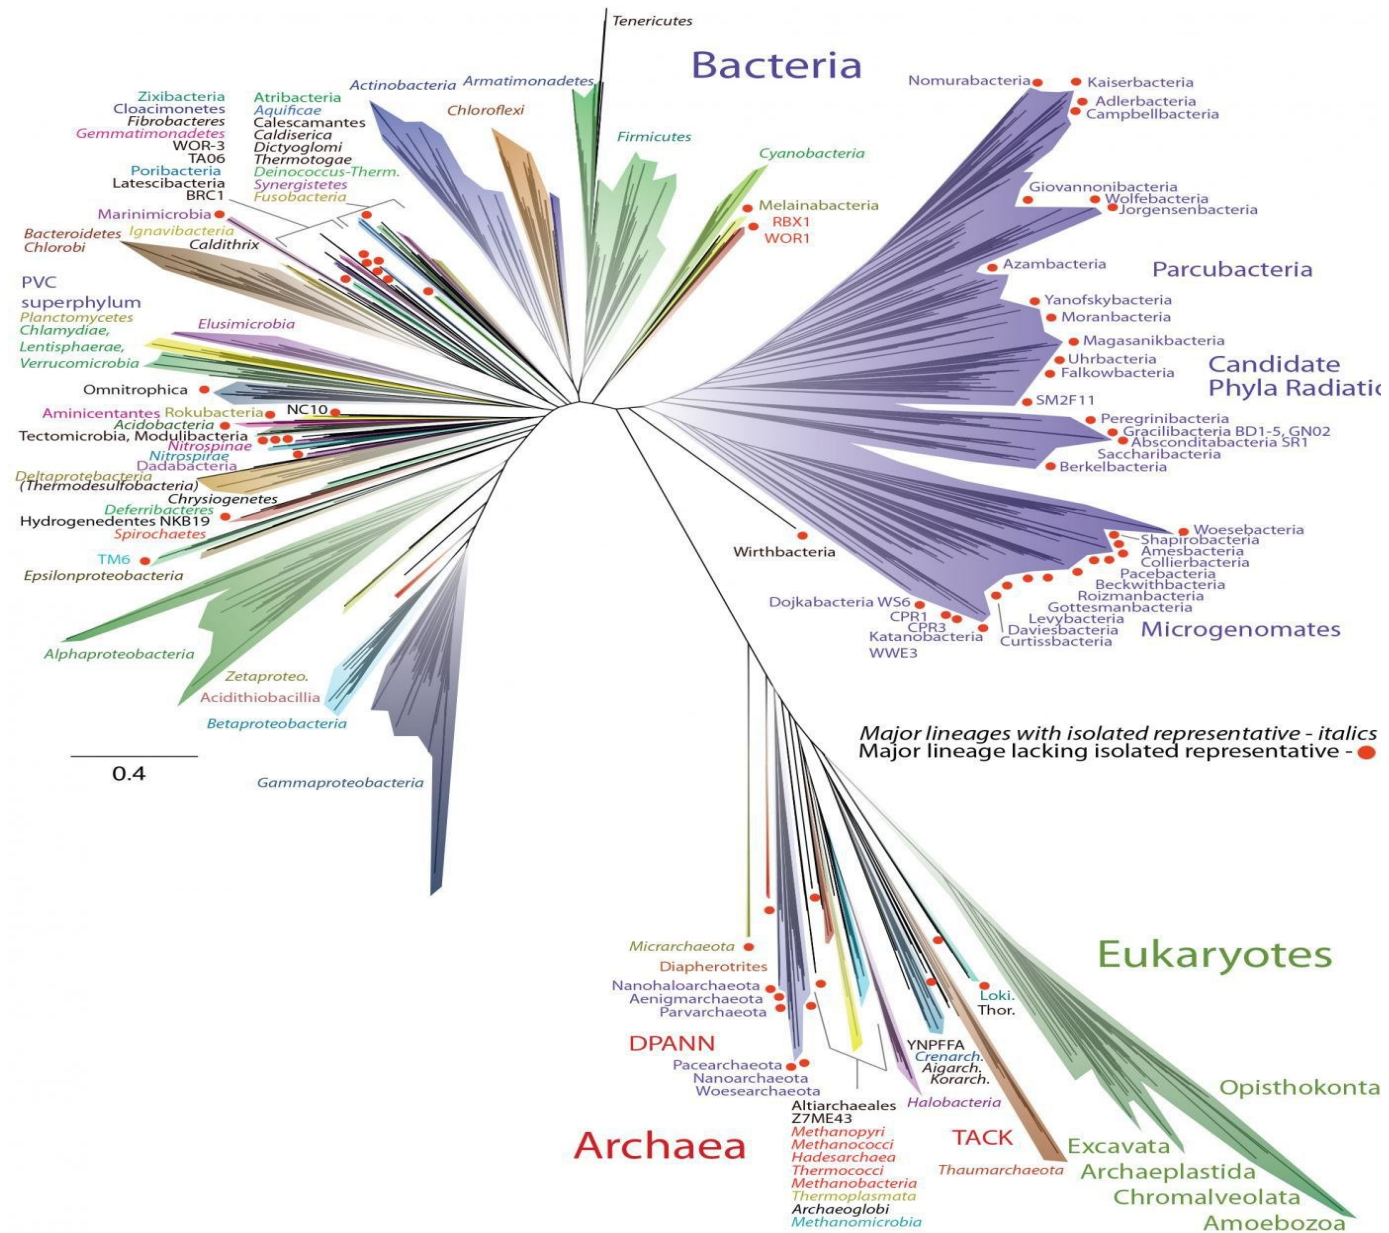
Tenericutes

Bacteria

Zixibacteria
Cloacimonetes
Fibrobacteres
Gemmatimonadetes
WOR-3
TA06
Poribacteria
Latescibacteria
BRC1
Marinimicrobia
Bacteroidetes
Chlorobi
Ignavibacteria
Caldithrix

Atribacteria
Aquificae
Calescamantes
Caldiserica
Dictyoglomi
Thermotogae
Deinococcus-Therm.
Synergistetes
Fusobacteria

Actinobacteria
Armatimonadetes
Chloroflexi
Firmicutes
Cyanobacteria
Melainabacteria
RBX1
WOR1

Nomurabacteria
Kaiserbacteria
Adlerbacteria
Campbellbacteria
Giovannonibacteria
Wolfebacteria
Jorgensenbacteria
Azambacteria
Parcubacteria
Yanofskybacteria
Moranbacteria
Magasanikbacteria
Uhrbacteria
Falkowbacteria
Candidate Phyla Radiatic
SM2F11
Peregrinibacteria
Gracilibacteria BD1-5, GN02
Absconditabacteria SR1
Saccharibacteria
Berkelbacteria

PVC superphylum
Planctomycetes
Chlamydiae,
Lentisphaerae,
Verrucomicrobia
Elusimicrobia
Omnitrophica
Aminicentantes
Rokubacteria
NC10
Acidobacteria
Tectomicrobia, Modulibacteria
Nitrospinae
Nitrospirae
Dadabacteria
Deltaprotebacteria
(Thermodesulfobacteria)
Chrysiogenetes
Deferribacteres
Hydrogenedentes NKB19
Spirochaetes
TM6
Epsilonproteobacteria

Woesebacteria
Shapirobacteria
Amesbacteria
Collierbacteria
Pacebacteria
Beckwithbacteria
Roizmanbacteria
Gottesmanbacteria
Levybacteria
Daviesbacteria
Curtissbacteria
Microgenomates
Wirthbacteria
Dojkabacteria WS6
CPR1
CPR3
Katanobacteria
WWE3

Alphaproteobacteria
Zetaproteo.
Acidithiobacillia
Betaproteobacteria
Gammaproteobacteria

0.4

Major lineages with isolated representative - italics
Major lineage lacking isolated representative -

Micrarchaeota
Diapherotrites
Nanohaloarchaeota
Aenigmarchaeota
Parvarchaeota
DPANN
Pacearchaeota
Nanoarchaeota
Woesearchaeota

Eukaryotes
Loki.
Thor.
YNPFFA
Crenarch.
Aigarch.
Korarch.
Halobacteria
TACK
Thaumarchaeota

Opisthokonta
Excavata
Archaeplastida
Chromalveolata
Amoebozoa

Archaea
Altiarchaeales
Z7ME43
Methanopyri
Methanococci
Hadesarchaea
Thermococci
Methanobacteria
Thermoplasmata
Archaeoglobi
Methanomicrobia